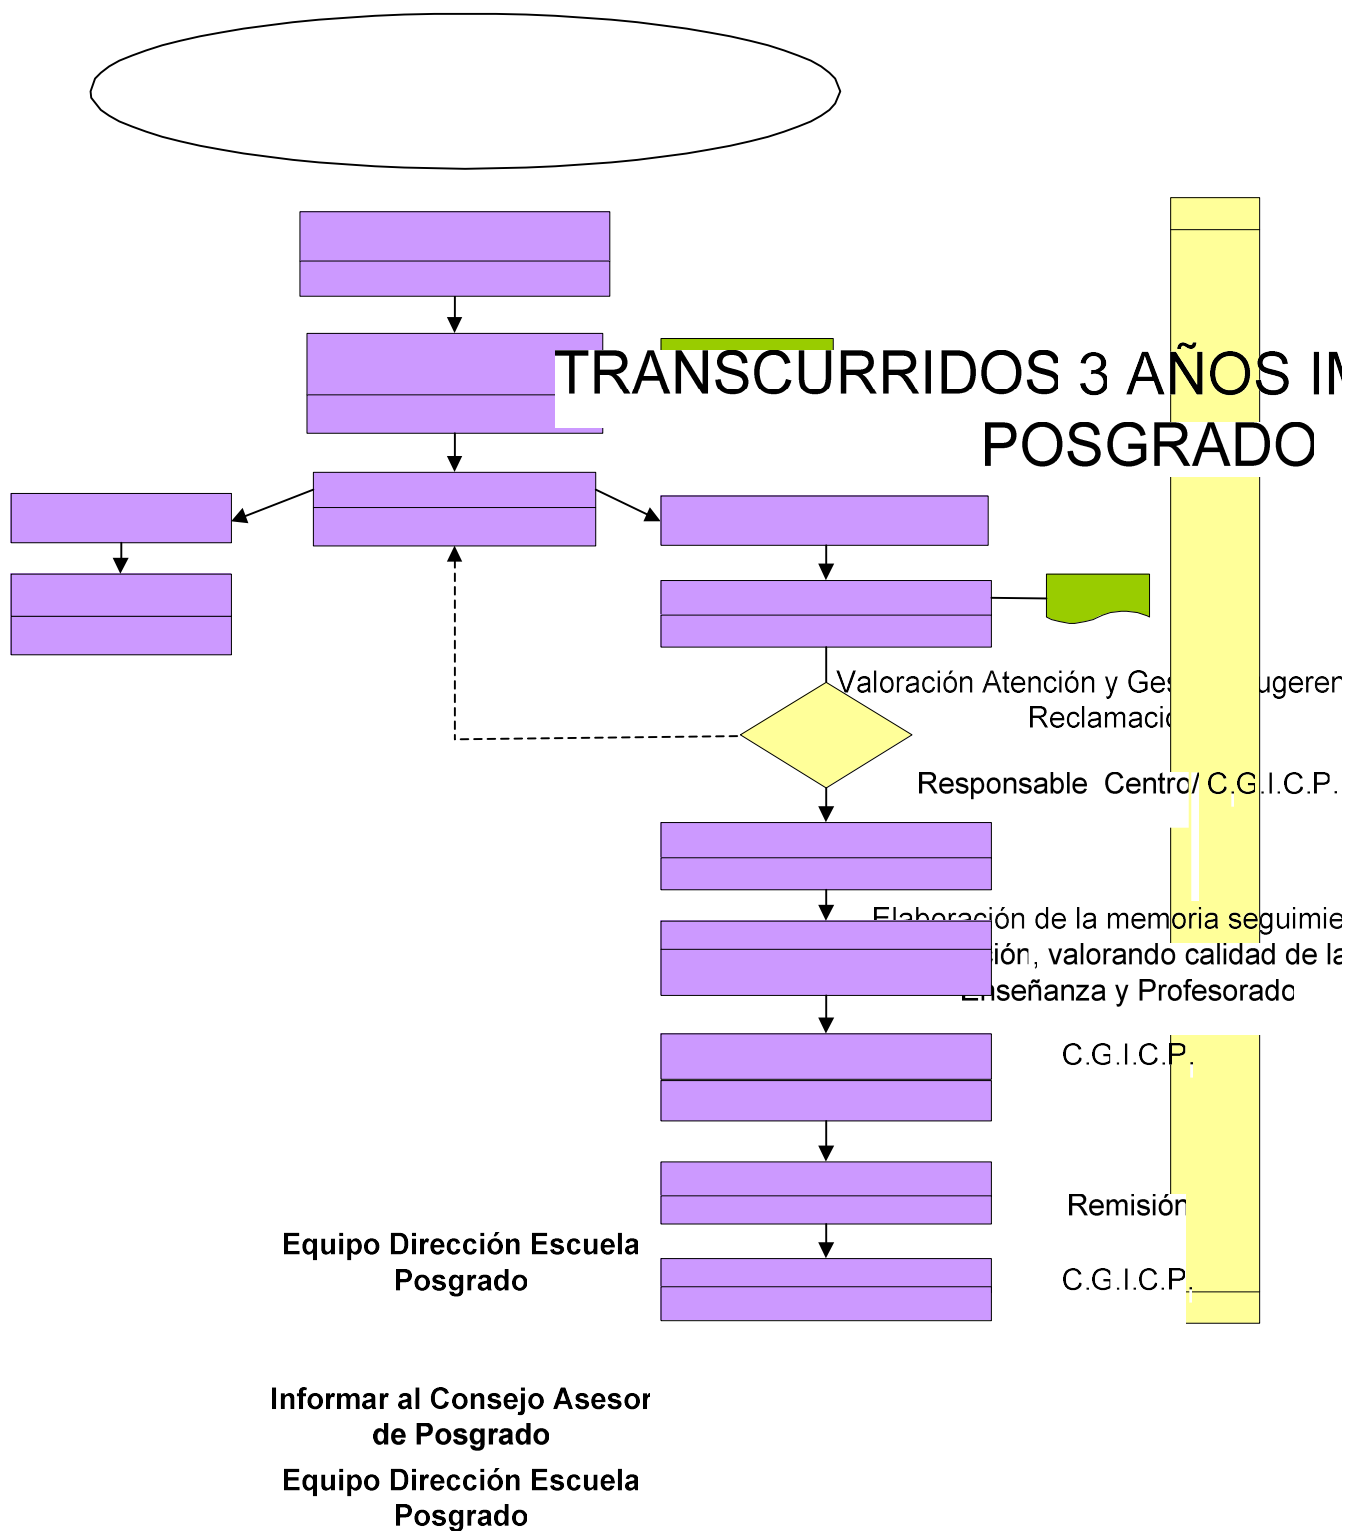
TRANSCURRIDOS 3 AÑOS IN
POSGRADO

Valoración Atención y Ges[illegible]ugeren
Reclamacio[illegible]

Responsable Centro/ C.G.I.C.P.

Elaboración de la memoria seguimie
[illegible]ión, valorando calidad de la
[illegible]nseñanza y Profesorado

C.G.I.C.P.

Remisión

Equipo Dirección Escuela Posgrado

C.G.I.C.P.

Informar al Consejo Asesor de Posgrado

Equipo Dirección Escuela Posgrado